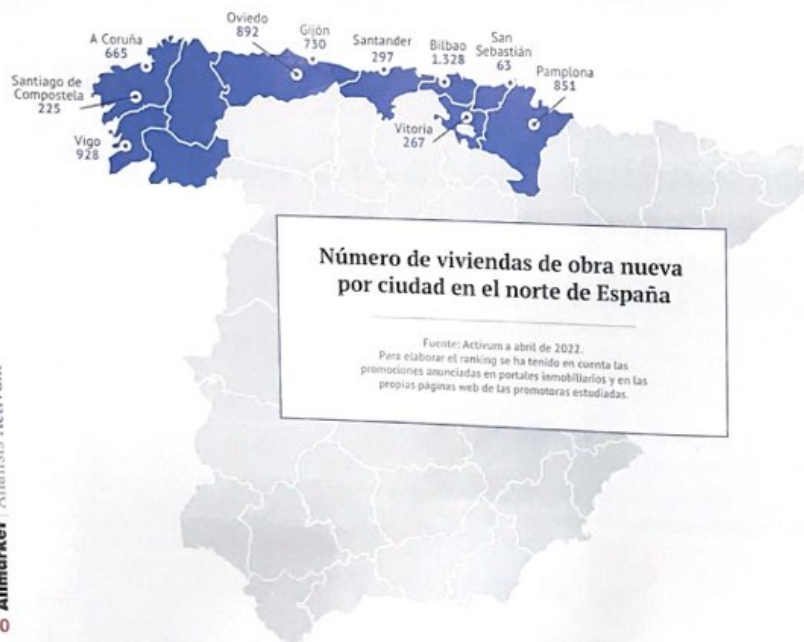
A Coruña
665

Oviedo
892

Gijón
730

Santander
297

Bilbao
1.328

San Sebastián
63

Pamplona
851

Santiago de Compostela
225

Vigo
928

Vitoria
267

Número de viviendas de obra nueva por ciudad en el norte de España

Fuente: Activum a abril de 2022.
Para elaborar el ranking se ha tenido en cuenta las promociones anunciadas en portales inmobiliarios y en las propias páginas web de las promotoras estudiadas.

Almarket | Análisis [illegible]

0